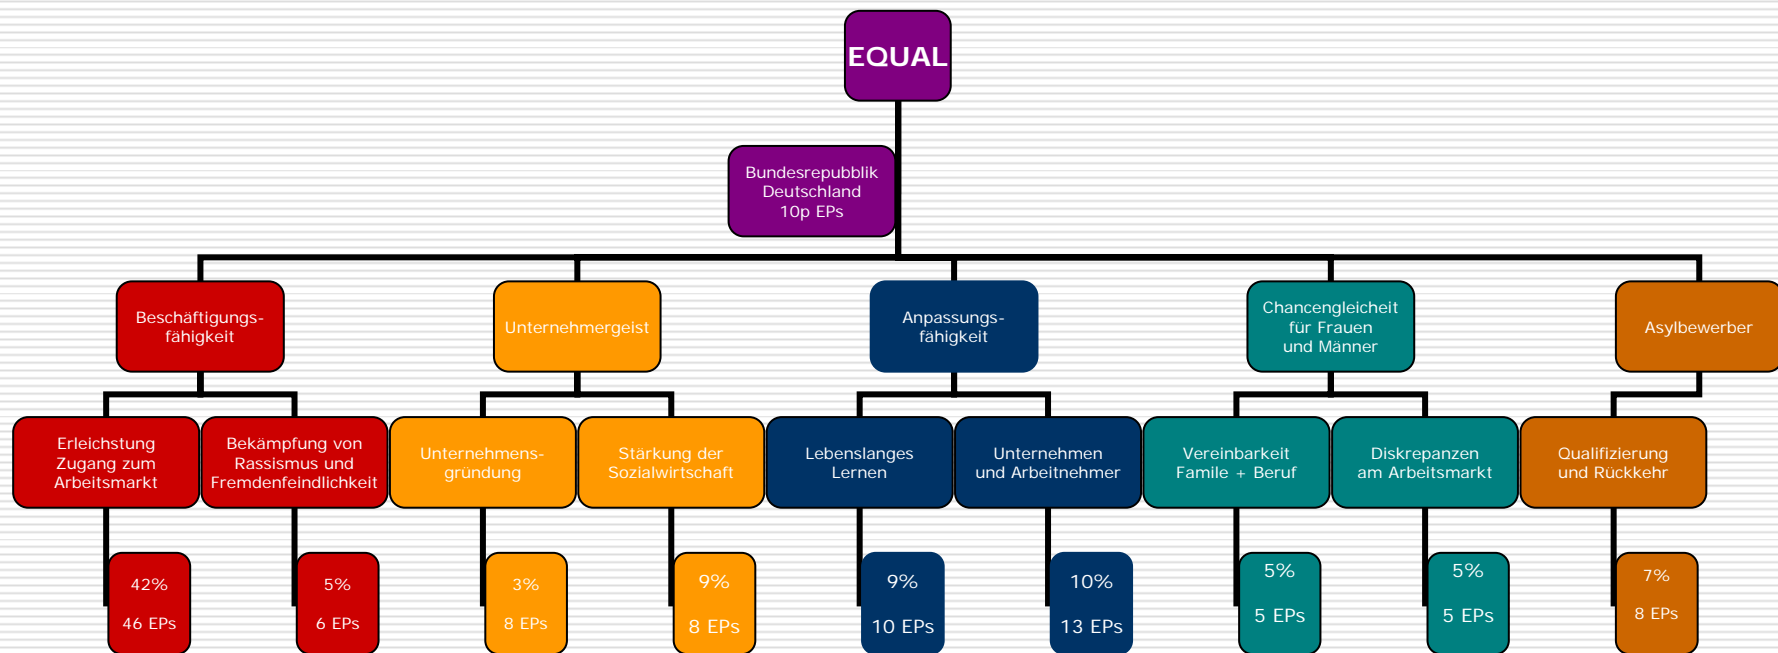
EQUAL

Bundesrepubblik Deutschland 10p EPs

Beschäftigungsfähigkeit

Unternehmergeist

Anpassungsfähigkeit

Chancengleicheit für Frauen und Männer

Asylbewerber

Erleichstung Zugang zum Arbeitsmarkt

Bekämpfung von Rassismus und Fremdenfeindlichkeit

Unternehmensgründung

Stärkung der Sozialwirtschaft

Lebenslanges Lernen

Unternehmen und Arbeitnehmer

Vereinbarkeit Famile + Beruf

Diskrepanzen am Arbeitsmarkt

Qualifizierung und Rückkehr

42%
46 EPs

5%
6 EPs

3%
8 EPs

9%
8 EPs

9%
10 EPs

10%
13 EPs

5%
5 EPs

5%
5 EPs

7%
8 EPs